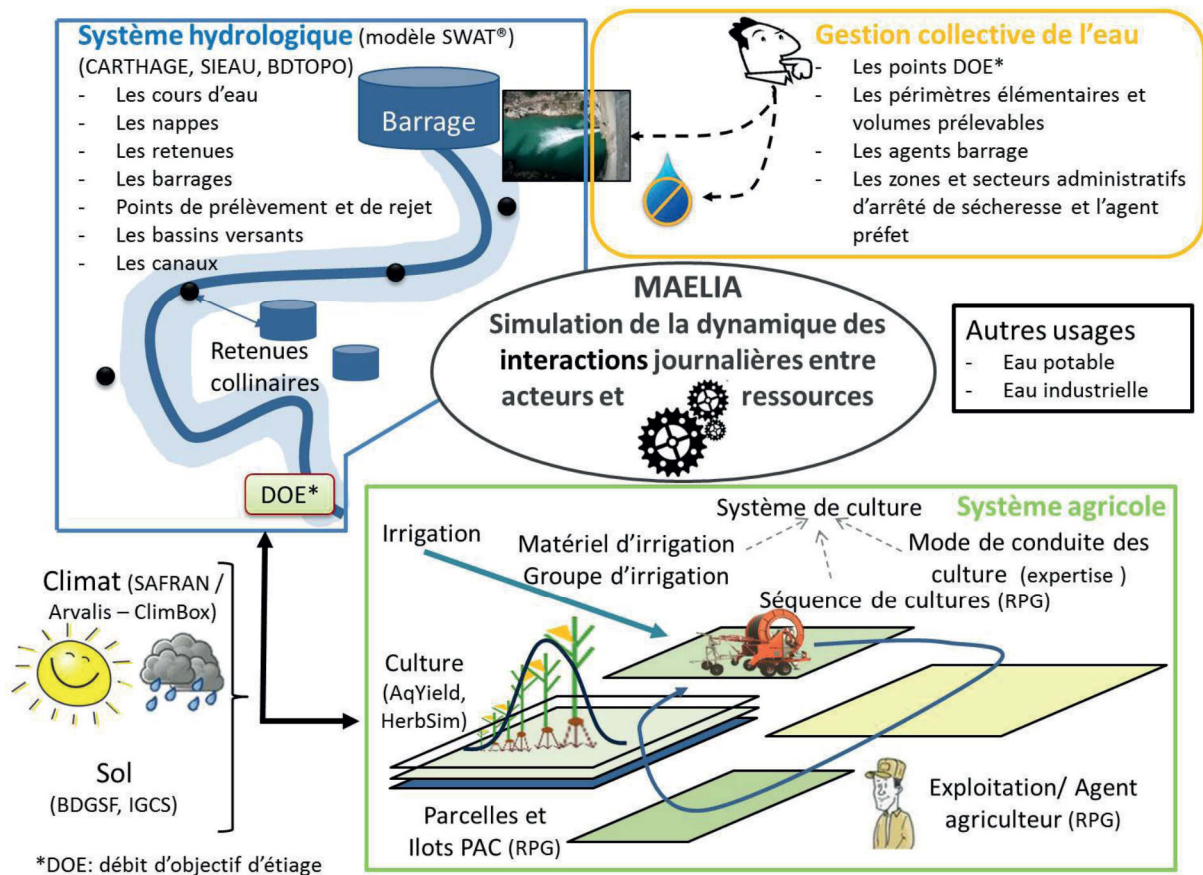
**Système hydrologique** (modèle SWAT®)
(CARTHAGE, SIEAU, BDTOPO)
- Les cours d'eau
- Les nappes
- Les retenues
- Les barrages
- Points de prélèvement et de rejet
- Les bassins versants
- Les canaux

Barrage

Retenues collinaires

DOE*

**Gestion collective de l'eau**
- Les points DOE*
- Les périmètres élémentaires et volumes prélevables
- Les agents barrage
- Les zones et secteurs administratifs d'arrêté de sécheresse et l'agent préfet

**MAELIA**
**Simulation de la dynamique des interactions journalières entre acteurs et ressources**

Autres usages
- Eau potable
- Eau industrielle

Climat (SAFRAN / Arvalis – ClimBox)

Sol
(BDGSF, IGCS)

*DOE: débit d'objectif d'étiage

**Système agricole**

Système de culture

Irrigation

Matériel d'irrigation
Groupe d'irrigation

Mode de conduite des culture (expertise )

Séquence de cultures (RPG)

Culture
(AqYield, HerbSim)

Parcelles et Ilots PAC (RPG)

Exploitation/ Agent agriculteur (RPG)